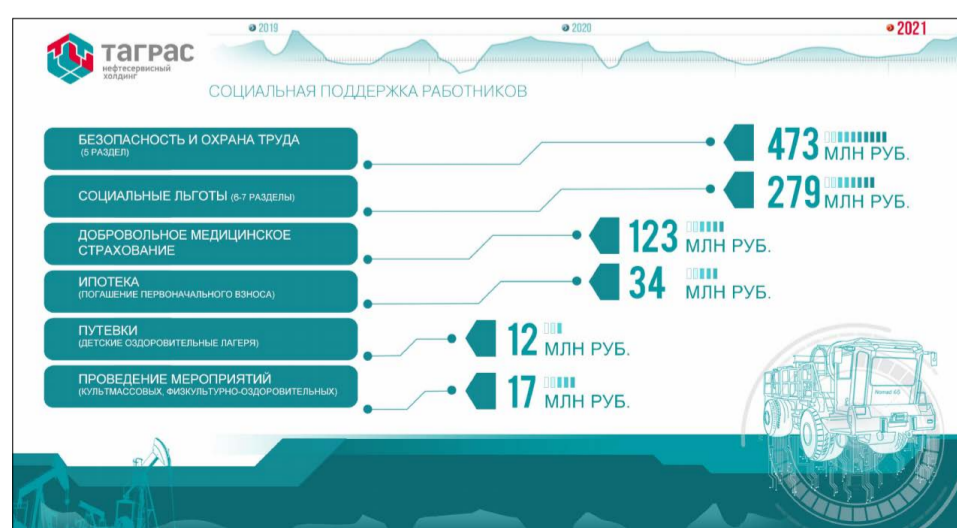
2019

2020

2021

ТАГРАС
нефтесервисный холдинг

СОЦИАЛЬНАЯ ПОДДЕРЖКА РАБОТНИКОВ

БЕЗОПАСНОСТЬ И ОХРАНА ТРУДА
(5 РАЗДЕЛ)

473 МЛН РУБ.

СОЦИАЛЬНЫЕ ЛЬГОТЫ (6-7 РАЗДЕЛЫ)

279 МЛН РУБ.

ДОБРОВОЛЬНОЕ МЕДИЦИНСКОЕ СТРАХОВАНИЕ

123 МЛН РУБ.

ИПОТЕКА
(ПОГАШЕНИЕ ПЕРВОНАЧАЛЬНОГО ВЗНОСА)

34 МЛН РУБ.

ПУТЕВКИ
(ДЕТСКИЕ ОЗДОРОВИТЕЛЬНЫЕ ЛАГЕРЯ)

12 МЛН РУБ.

ПРОВЕДЕНИЕ МЕРОПРИЯТИЙ
(КУЛЬТМАССОВЫХ, ФИЗКУЛЬТУРНО-ОЗДОРОВИТЕЛЬНЫХ)

17 МЛН РУБ.